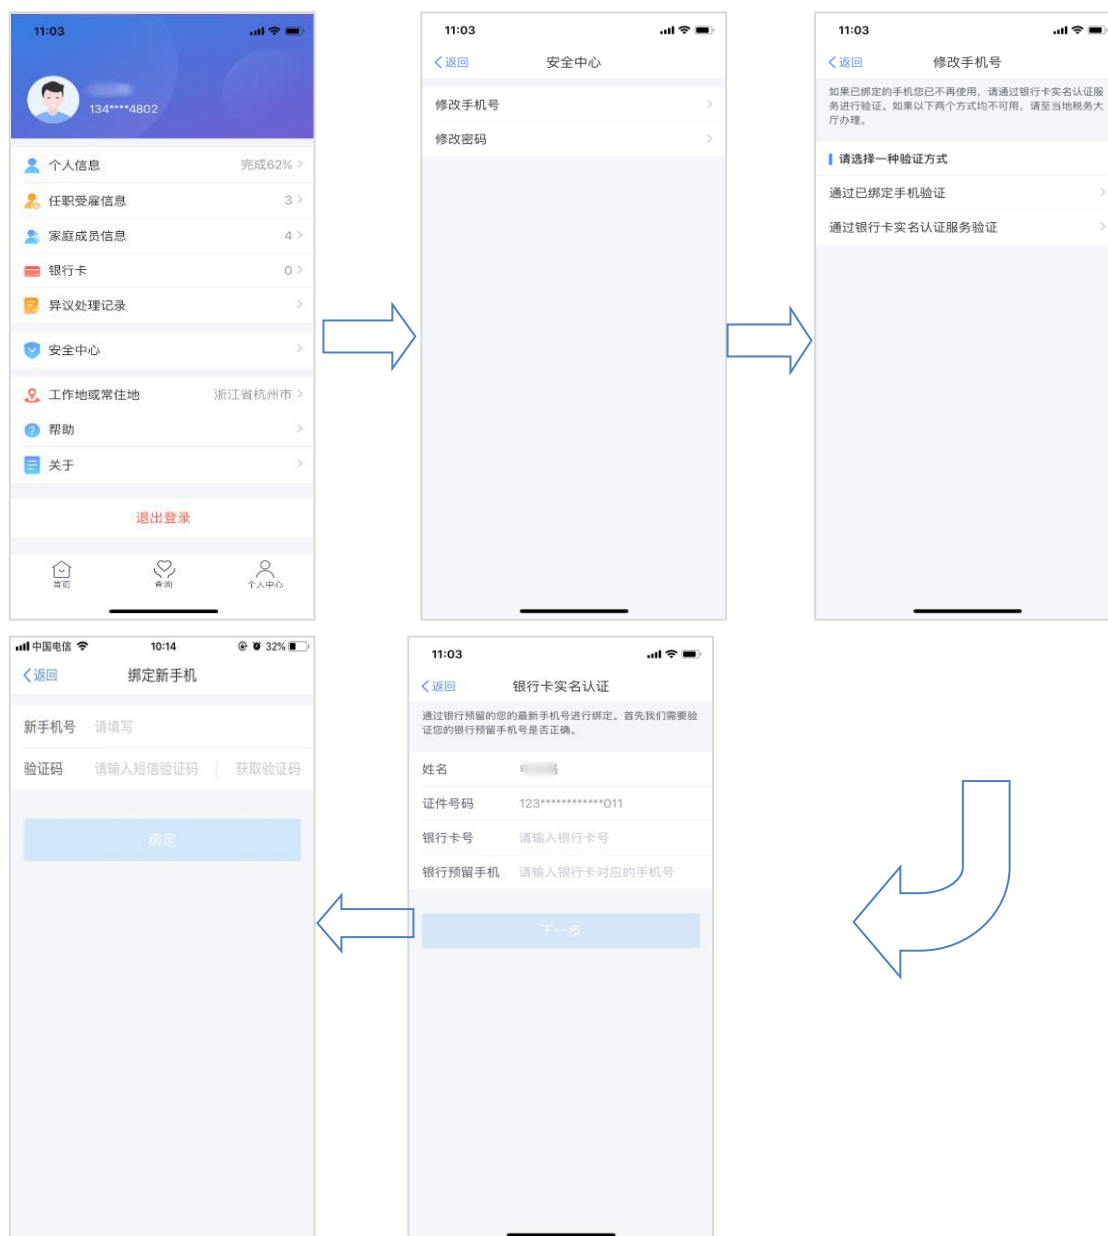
11:03

134****4802

个人信息 完成62%
任职受雇信息 3
家庭成员信息 4
银行卡 0
异议处理记录
安全中心
工作地或常住地 浙江省杭州市
帮助
关于
退出登录

首页 查询 个人中心

11:03

返回 安全中心

修改手机号
修改密码

11:03

返回 修改手机号

如果已绑定的手机您已不再使用，请通过银行卡实名认证服务进行验证。如果以下两个方式均不可用，请至当地税务大厅办理。

请选择一种验证方式
通过已绑定手机验证
通过银行卡实名认证服务验证

中国电信 10:14 32%

返回 绑定新手机

新手机号 请填写
验证码 请输入短信验证码 获取验证码
绑定

11:03

返回 银行卡实名认证

通过银行预留的您的最新手机号进行绑定。首先我们需要验证您的银行预留手机号是否正确。

姓名 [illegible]
证件号码 123*************011
银行卡号 请输入银行卡号
银行预留手机 请输入银行卡对应的手机号
下一步